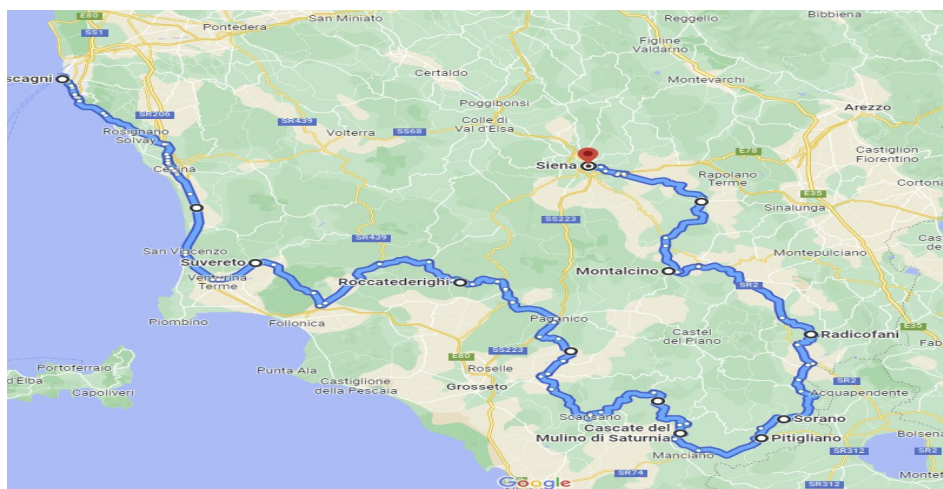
E80
Pontedera
San Miniato
Reggello
Bibbiena
SS1
scagni
Figline Valdarno
Certaldo
Montevarchi
SR206
Poggibonsi
Arezzo
Rosignano Solvay
SR439
Volterra
SS68
Colle di Val d'Elsa
Castiglion Fiorentino
Siena
E78
Rapolano Terme
Cecina
Cortona
E35
Sinalunga
SS223
San Vincenzo
SR439
Montepulciano
Suvereto
Venturina Terme
Montalcino
Roccatederighi
SR2
Piombino
Follonica
Paganico
Radicofani
Castel del Piano
E35
Fab
E80
SS223
Portoferraio
Punta Ala
Roselle
d'Elba
Castiglione della Pescaia
Grosseto
SR2
Capoliveri
Acquapendente
Scansano
Sorano
Cascate del Mulino di Saturnia
Pitigliano
Bolsena
SR312
Manciano
SR74
Montef
SR312
Google